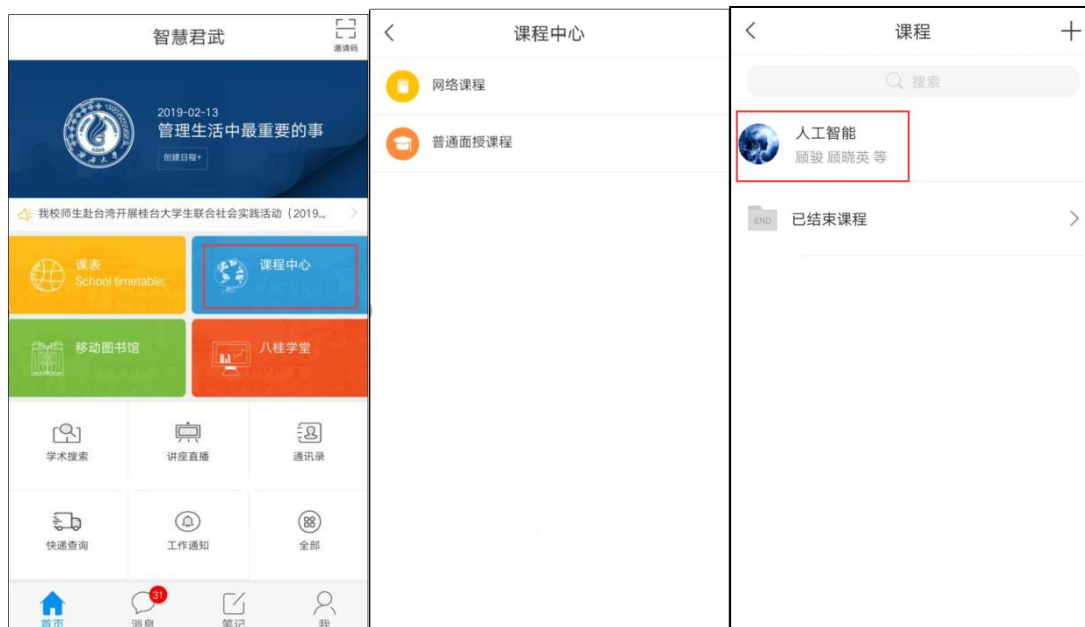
智慧君武

邀请码

2019-02-13
管理生活中最重要的事
创建日程+

我校师生赴台湾开展桂台大学生联合社会实践活动（2019...

课表
School timetable;

课程中心

移动图书馆

八桂学堂

学术搜索

讲座直播

通讯录

快递查询

工作通知

全部

首页

31
消息

笔记

我

<

课程中心

网络课程

普通面授课程

<

课程

+

搜索

人工智能
顾骏 顾晓英 等

END
已结束课程

>